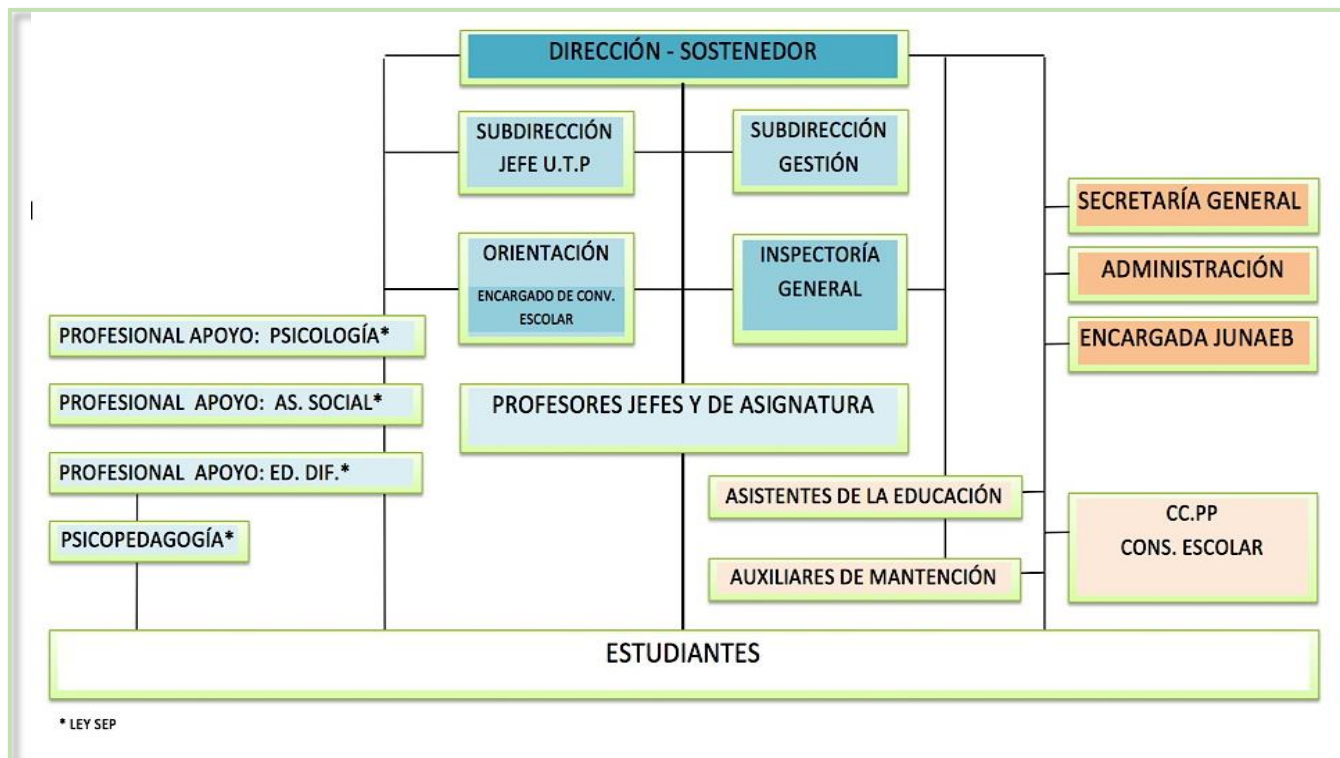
DIRECCIÓN - SOSTENEDOR

SUBDIRECCIÓN JEFE U.T.P

SUBDIRECCIÓN GESTIÓN

SECRETARÍA GENERAL

ORIENTACIÓN

ENCARGADO DE CONV. ESCOLAR

INSPECTORÍA GENERAL

ADMINISTRACIÓN

ENCARGADA JUNAEB

PROFESIONAL APOYO: PSICOLOGÍA*

PROFESIONAL APOYO: AS. SOCIAL*

PROFESORES JEFES Y DE ASIGNATURA

PROFESIONAL APOYO: ED. DIF.*

ASISTENTES DE LA EDUCACIÓN

CC.PP
CONS. ESCOLAR

PSICOPEDAGOGÍA*

AUXILIARES DE MANTENCIÓN

ESTUDIANTES

* LEY SEP